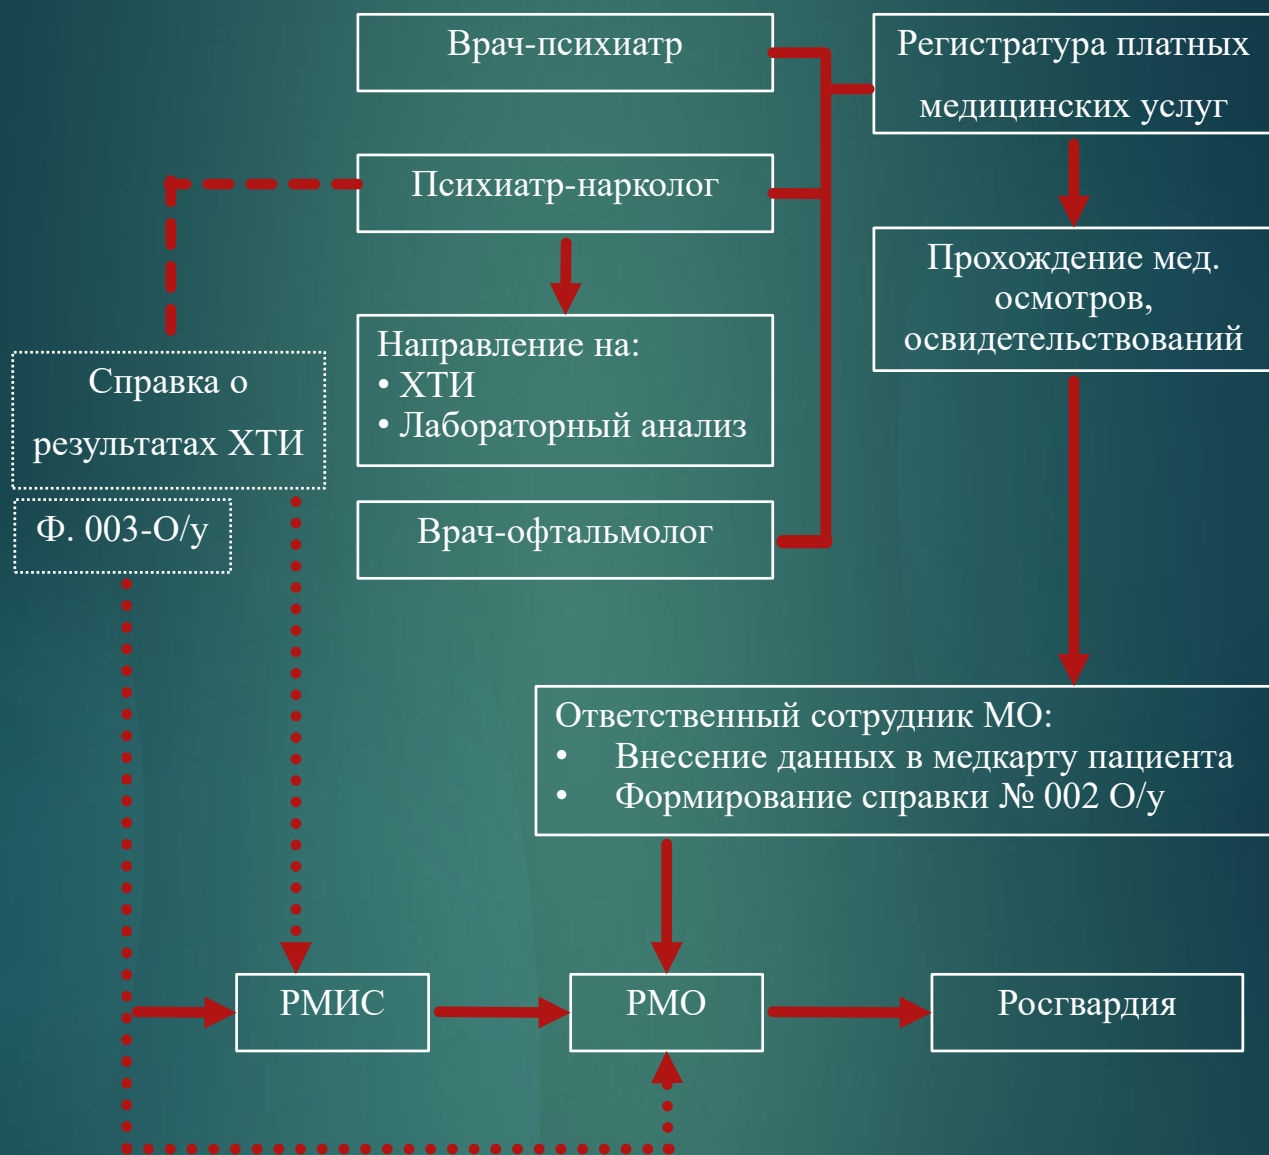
Врач-психиатр

Регистратура платных медицинских услуг

Психиатр-нарколог

Прохождение мед. осмотров, освидетельствований

Справка о результатах ХТИ

Направление на:
• ХТИ
• Лабораторный анализ

Ф. 003-О/у

Врач-офтальмолог

Ответственный сотрудник МО:
• Внесение данных в медкарту пациента
• Формирование справки № 002 О/у

РМИС

РМО

Росгвардия